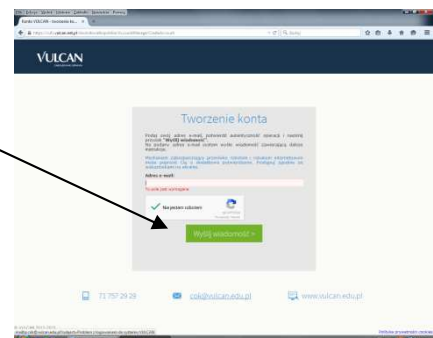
VULCAN

Tworzenie konta

Podaj swój adres e-mail, potwierdź autentyczność operacji i naciśnij przycisk "Wyślij wiadomość". Na podany adres e-mail zostanie wysłana wiadomość zawierająca dalsze instrukcje.

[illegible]

Adres e-mail:

To pole jest wymagane

Nie jestem robotem

Wyślij wiadomość >

71 757 29 29

cok@vulcan.edu.pl

www.vulcan.edu.pl